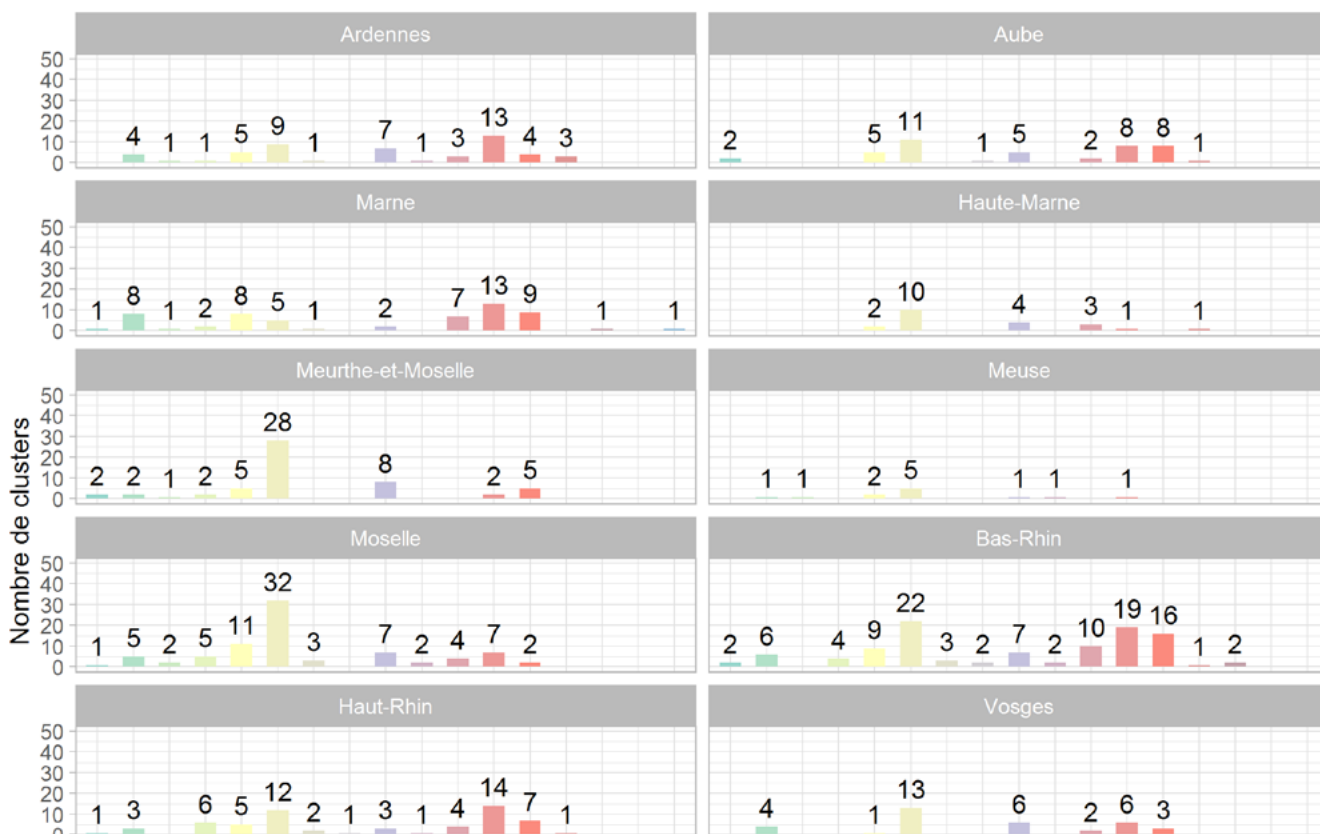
Nombre de clusters

Ardennes
50
40
30
20
10
0
4 1 1 5 9 1 7 1 3 13 4 3

Aube
2 5 11 1 5 2 8 8 1

Marne
50
40
30
20
10
0
1 8 1 2 8 5 1 2 7 13 9 1 1

Haute-Marne
2 10 4 3 1 1

Meurthe-et-Moselle
50
40
30
20
10
0
2 2 1 2 5 28 8 2 5

Meuse
1 1 2 5 1 1 1

Moselle
50
40
30
20
10
0
1 5 2 5 11 32 3 7 2 4 7 2

Bas-Rhin
2 6 4 9 22 3 2 7 2 10 19 16 1 2

Haut-Rhin
50
40
30
20
10
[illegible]
1 3 6 5 12 2 1 3 1 4 14 7 1

Vosges
4 1 13 6 2 6 3